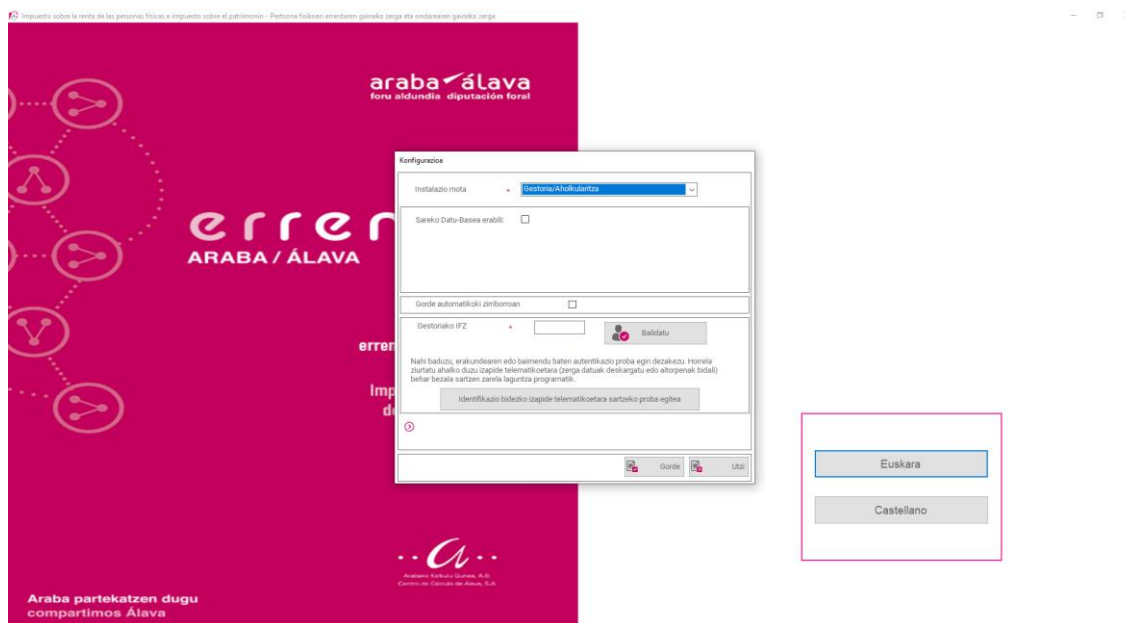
Impuesto sobre la renta de las personas físicas e impuesto sobre el patrimonio - Pertsona fisikoen errentaren gaineko zerga eta ondarearen gaineko zerga

araba álava
foru aldundia diputación foral

erren
ARABA / ÁLAVA

erren

Imp
d

Konfigurazioa

Instalazio mota *
Gestoria/Aholkularitza

Sareko Datu-Basea erabili:

Gorde automatikoki zirriborroan

Gestoriako IFZ *

Balidatu

Nahi baduzu, erakundearen edo baimendu baten autentikazio proba egin dezakezu. Horrela ziurtatu ahalko duzu izapide telematikoetara (zerga datuak deskargatu edo aitorpenak bidali) behar bezala sartzen zarela laguntza programatik.

Identifikazio bidezko izapide telematikoetara sartzeko proba egitea

Gorde
Utzi

Euskara
Castellano

Arabako Kalkulu Gunea, S.A.
Centro de Cálculo de Álava, S.A.

Araba partekatzen dugu
compartimos Álava